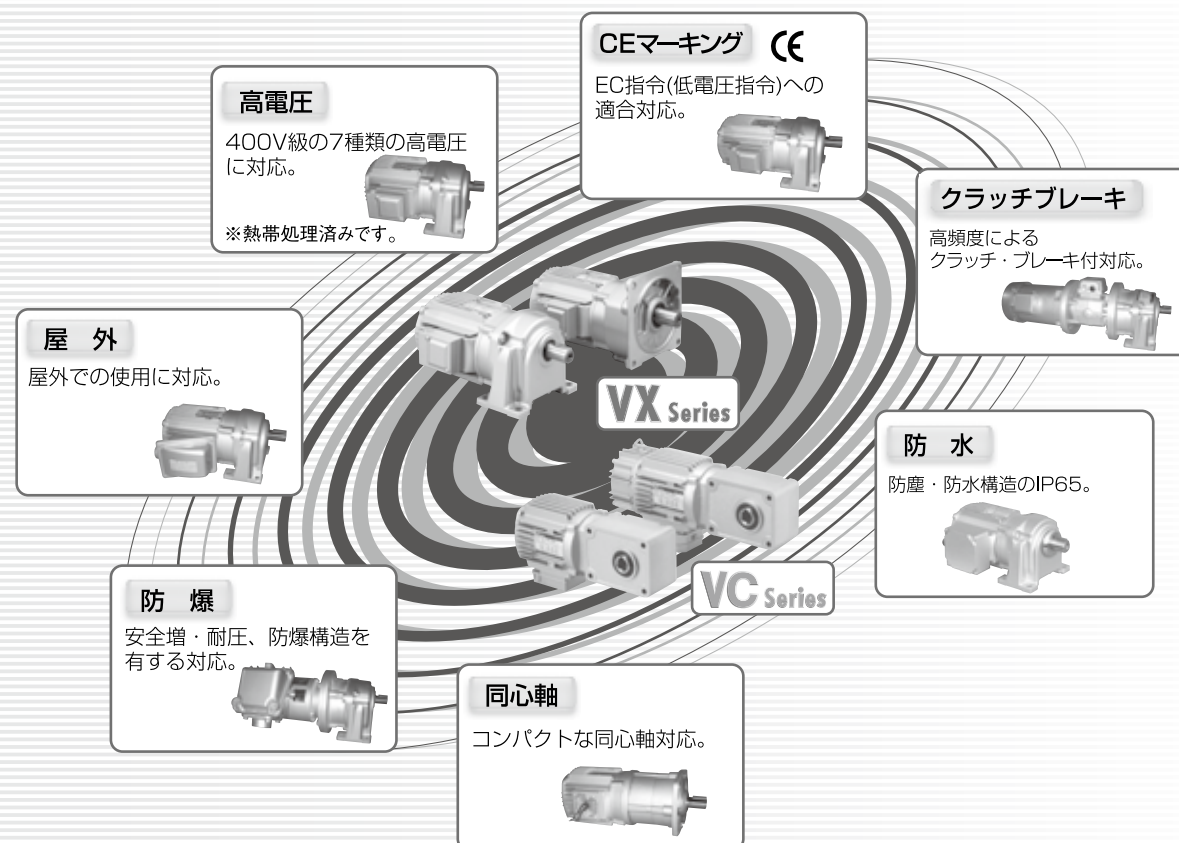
高電圧
400V級の7種類の高電圧に対応。
※熱帯処理済みです。

CEマーキング CE
EC指令(低電圧指令)への適合対応。

クラッチブレーキ
高頻度によるクラッチ・ブレーキ付対応。

屋 外
屋外での使用に対応。

VX Series

VC Series

防 水
防塵・防水構造のIP65。

防 爆
安全増・耐圧、防爆構造を有する対応。

同心軸
コンパクトな同心軸対応。